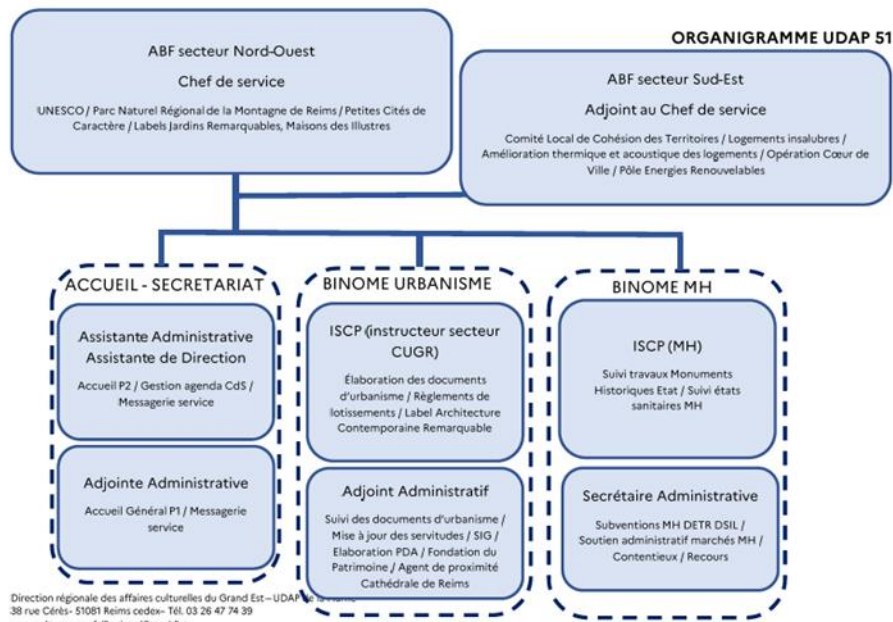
ORGANIGRAMME UDAP 51

ABF secteur Nord-Ouest

Chef de service

UNESCO / Parc Naturel Régional de la Montagne de Reims / Petites Cités de Caractère / Labels Jardins Remarquables, Maisons des Illustres

ABF secteur Sud-Est

Adjoint au Chef de service

Comité Local de Cohésion des Territoires / Logements insalubres / Amélioration thermique et acoustique des logements / Opération Cœur de Ville / Pôle Energies Renouvelables

ACCUEIL - SECRETARIAT

Assistante Administrative
Assistante de Direction

Accueil P2 / Gestion agenda CdS / Messagerie service

Adjointe Administrative

Accueil Général P1 / Messagerie service

BINOME URBANISME

ISCP (instructeur secteur CUGR)

Élaboration des documents d'urbanisme / Règlements de lotissements / Label Architecture Contemporaine Remarquable

Adjoint Administratif

Suivi des documents d'urbanisme / Mise à jour des servitudes / SIG / Elaboration PDA / Fondation du Patrimoine / Agent de proximité Cathédrale de Reims

BINOME MH

ISCP (MH)

Suivi travaux Monuments Historiques Etat / Suivi états sanitaires MH

Secrétaire Administrative

Subventions MH DETR DSIL / Soutien administratif marchés MH / Contentieux / Recours

Direction régionale des affaires culturelles du Grand Est – UDAP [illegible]
38 rue Cérès- 51081 Reims cedex- Tél. 03 26 47 74 39
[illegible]